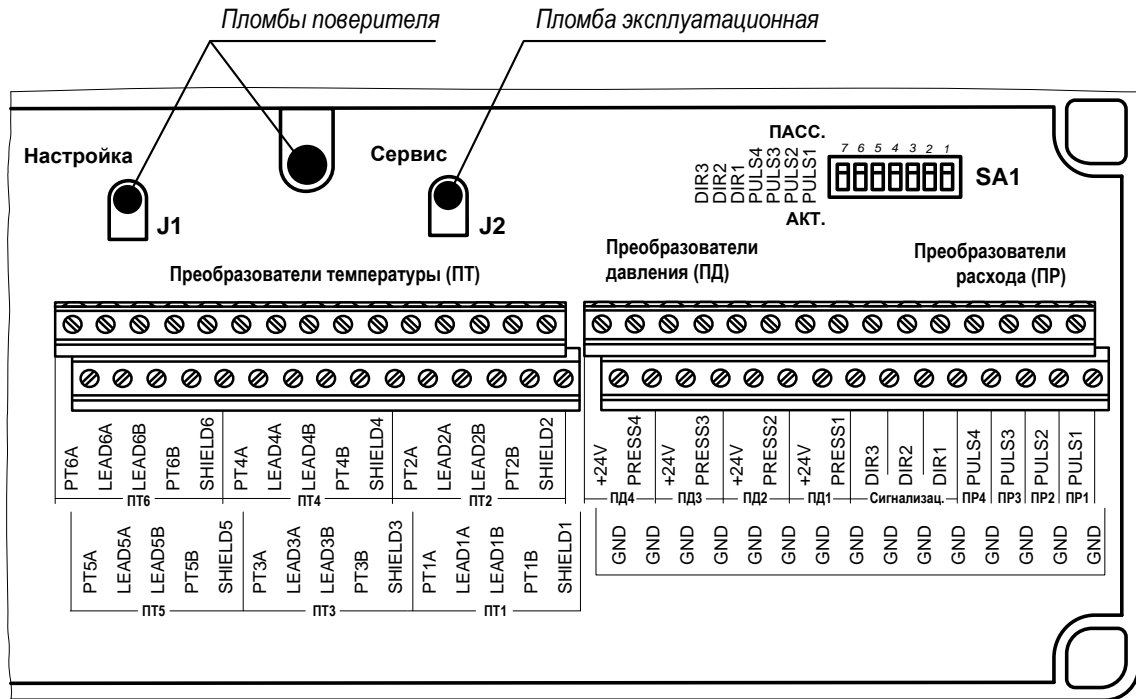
Пломбы поверителя

Пломба эксплуатационная

Настройка

J1

Сервис

J2

ПАСС.

7 6 5 4 3 2 1

DIR3 DIR2 DIR1 PULS4 PULS3 PULS2 PULS1

SA1

АКТ.

Преобразователи температуры (ПТ)

Преобразователи давления (ПД)

Преобразователи расхода (ПР)

PT6A LEAD6A LEAD6B PT6B SHIELD6
ПТ6

PT4A LEAD4A LEAD4B PT4B SHIELD4
ПТ4

PT2A LEAD2A LEAD2B PT2B SHIELD2
ПТ2

PT5A LEAD5A LEAD5B PT5B SHIELD5
ПТ5

PT3A LEAD3A LEAD3B PT3B SHIELD3
ПТ3

PT1A LEAD1A LEAD1B PT1B SHIELD1
ПТ1

+24V PRESS4
ПД4

+24V PRESS3
ПД3

+24V PRESS2
ПД2

+24V PRESS1
ПД1

DIR3 DIR2 DIR1
Сигнализац.

PULS4
ПР4

PULS3
ПР3

PULS2
ПР2

PULS1
ПР1

GND GND GND GND GND GND GND GND GND GND GND GND GND GND GND GND